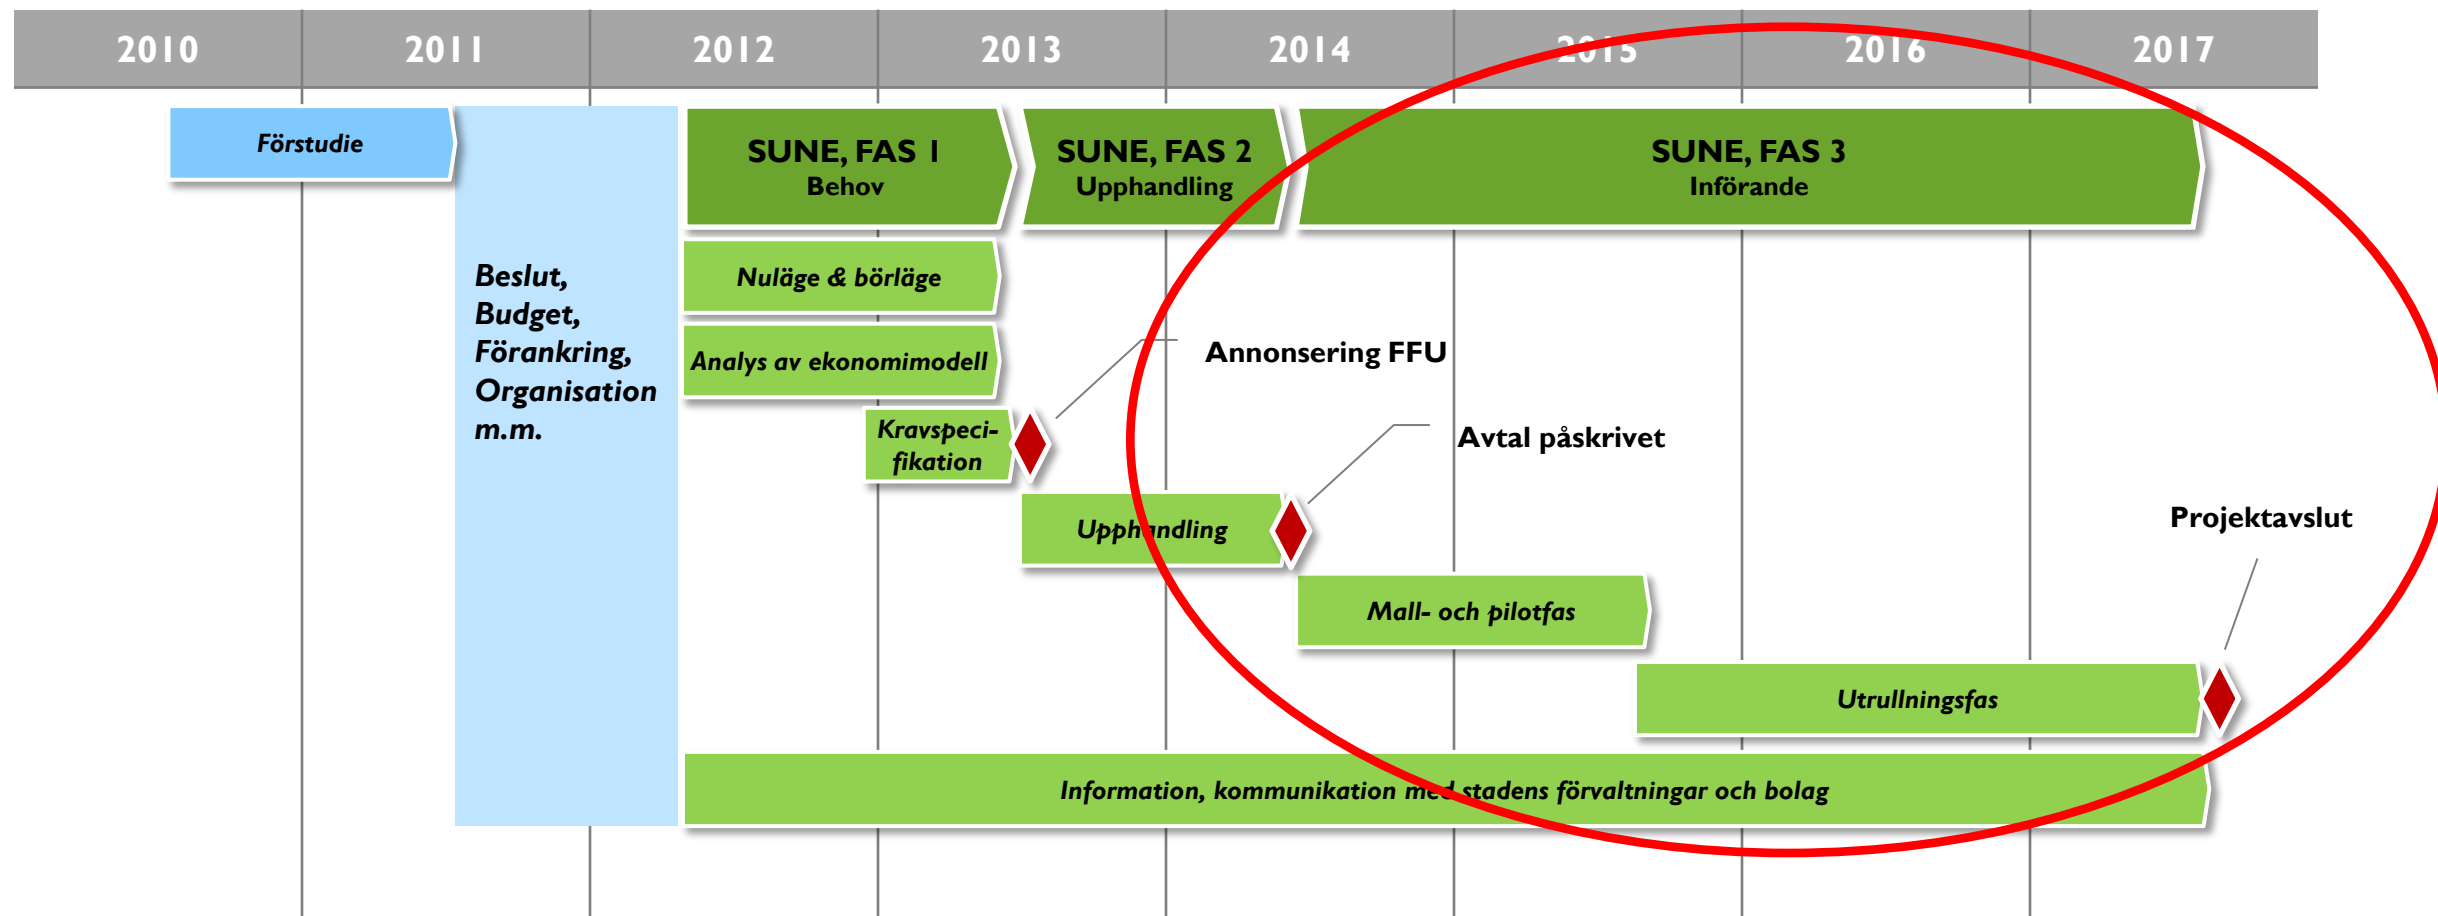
2010 2011 2012 2013 2014 2015 2016 2017

Förstudie

Beslut, Budget, Förankring, Organisation m.m.

SUNE, FAS 1
Behov

SUNE, FAS 2
Upphandling

SUNE, FAS 3
Införande

Nuläge & börläge

Analys av ekonomimodell

Kravspecifikation

Annonsering FFU

Avtal påskrivet

Upphandling

Mall- och pilotfas

Projektavslut

Utrullningsfas

Information, kommunikation med stadens förvaltningar och bolag